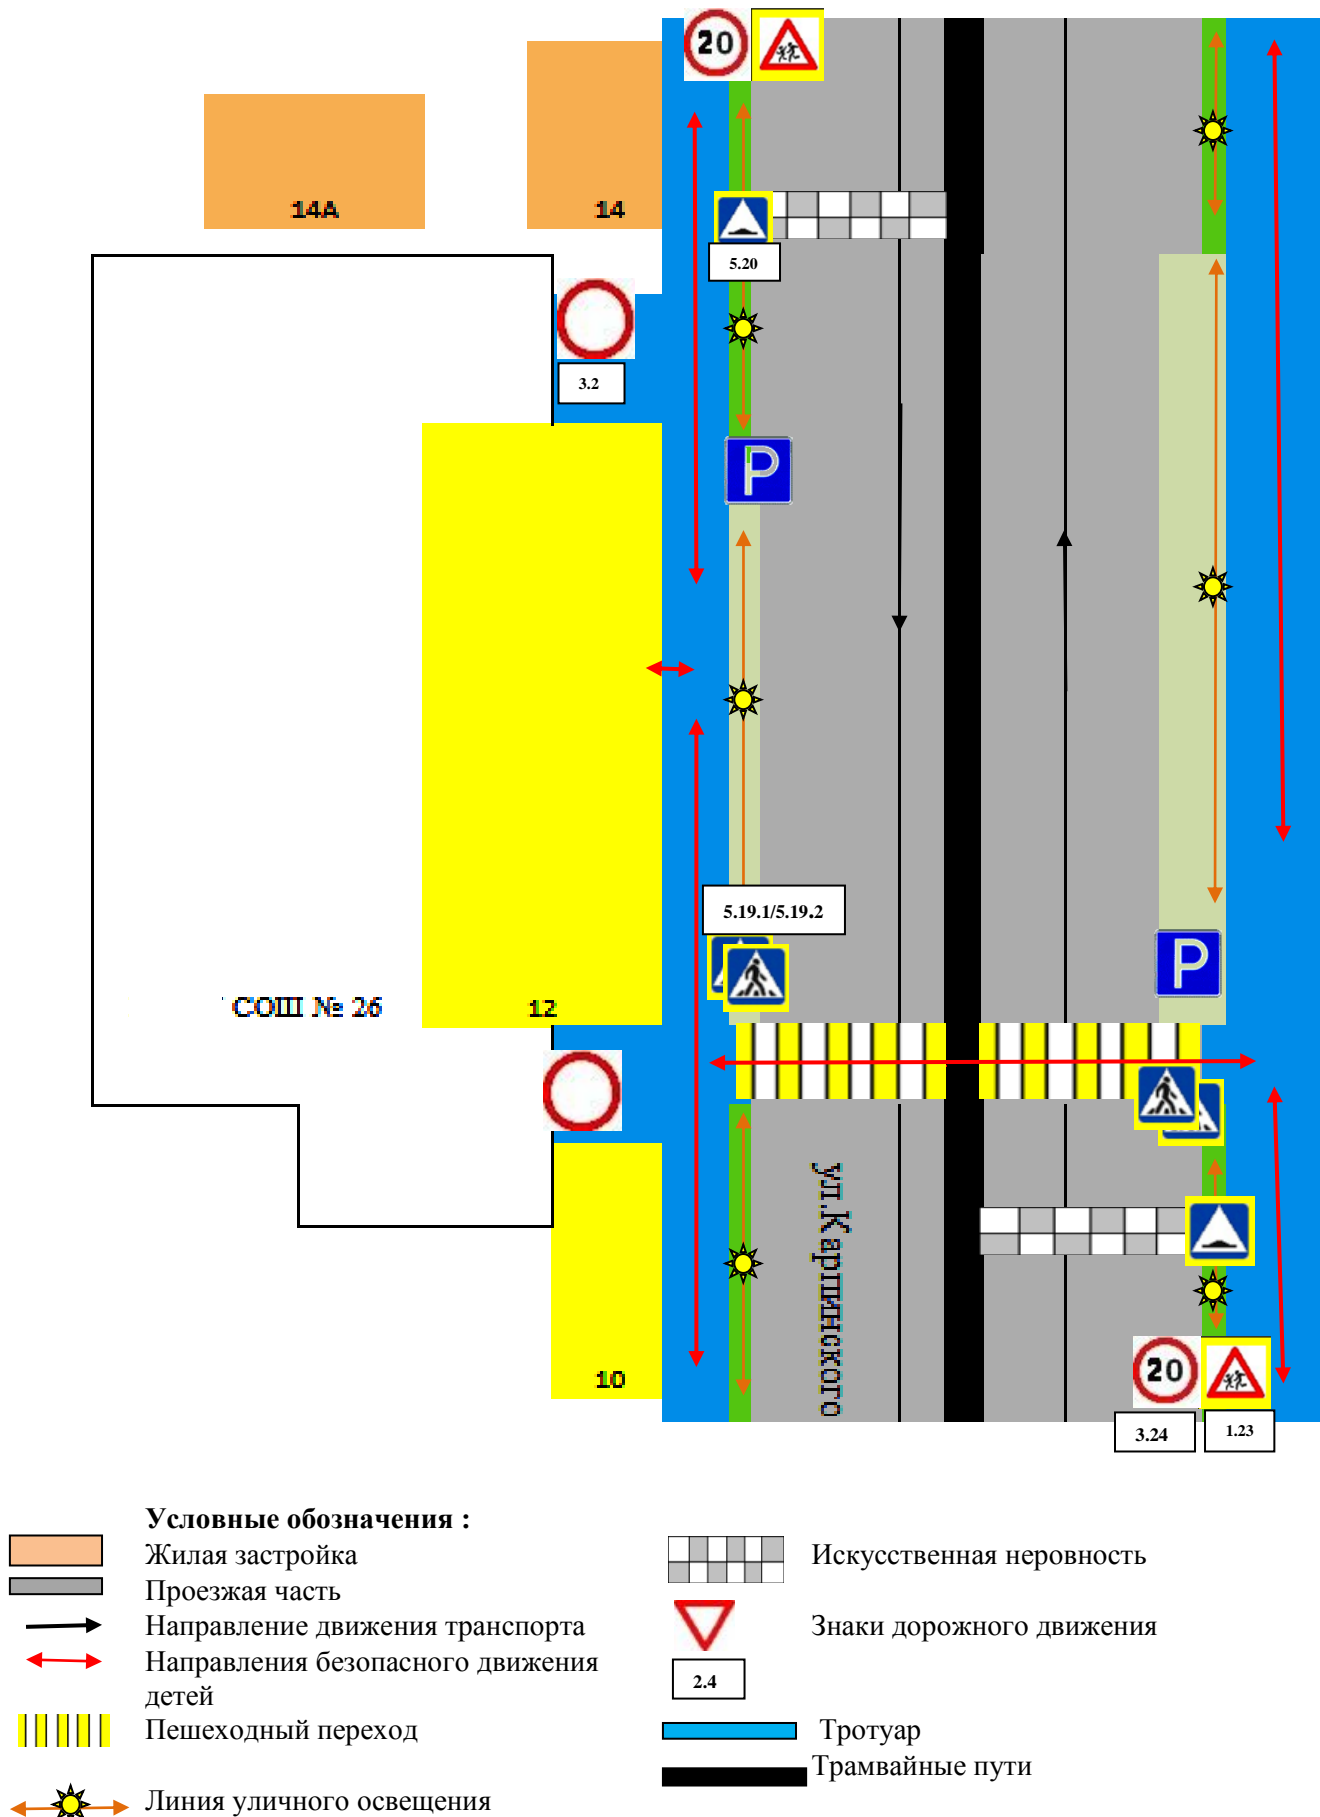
20

14A

14

5.20

3.2

P

5.19.1/5.19.2

СОШ № 26

12

P

ул.Карпинского

10

20

3.24

1.23

Условные обозначения :
Жилая застройка
Проезжая часть
Направление движения транспорта
Направления безопасного движения детей
Пешеходный переход
Линия уличного освещения

Искусственная неровность
Знаки дорожного движения
2.4
Тротуар
Трамвайные пути